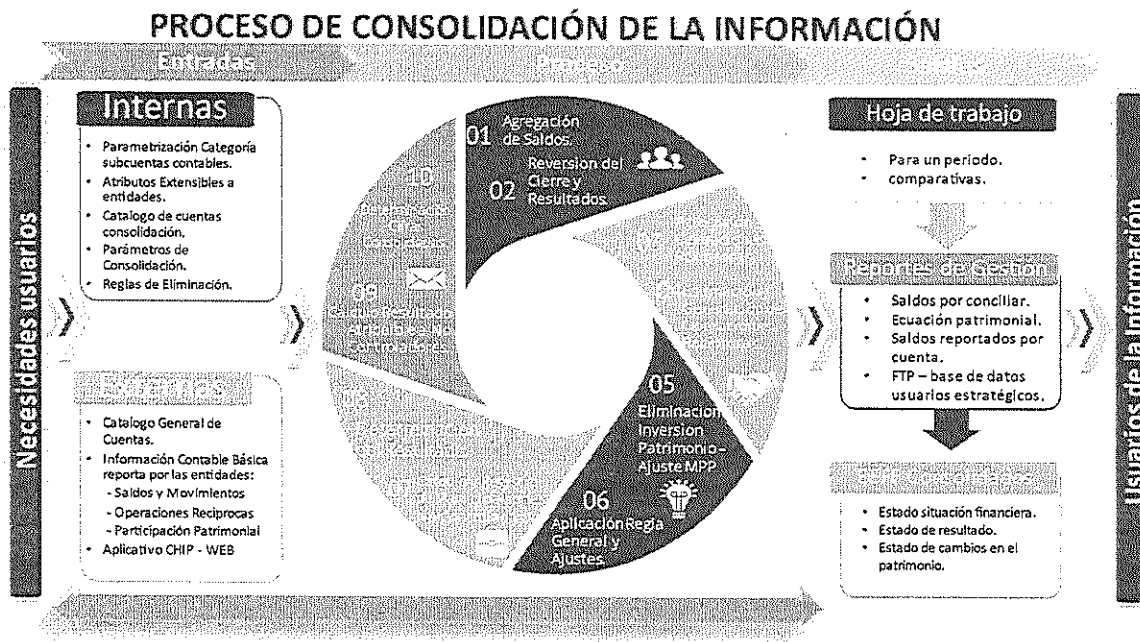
PROCESO DE CONSOLIDACIÓN DE LA INFORMACIÓN

Entradas

Proceso

Necesidades usuarios

Internas

- Parametrización Categoría subcuentas contables.
- Atributos Extensibles a entidades.
- Catalogo de cuentas consolidación.
- Parámetros de Consolidación.
- Reglas de Eliminación.

Externas

- Catalogo General de Cuentas.
- Información Contable Básica reporta por las entidades:
  - Saldos y Movimientos
  - Operaciones Reciprocas
  - Participación Patrimonial
- Aplicativo CHIP - WEB

01 Agregación de Saldos.

02 Reversion del Cierre y Resultados.

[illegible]

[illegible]

05 Eliminacion Inversion Patrimonio - Ajuste MPP

06 Aplicación Regla General y Ajustes.

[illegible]

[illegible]

09 Calculo Resultado Atribuible - No Controladores

10 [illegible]

Hoja de trabajo

- Para un periodo.
- comparativas.

Reportes de Gestión

- Saldos por conciliar.
- Ecuación patrimonial.
- Saldos reportados por cuenta.
- FTP – base de datos usuarios estratégicos.

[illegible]

- Estado situación financiera.
- Estado de resultado.
- Estado de cambios en el patrimonio.

Usuarios de la Información